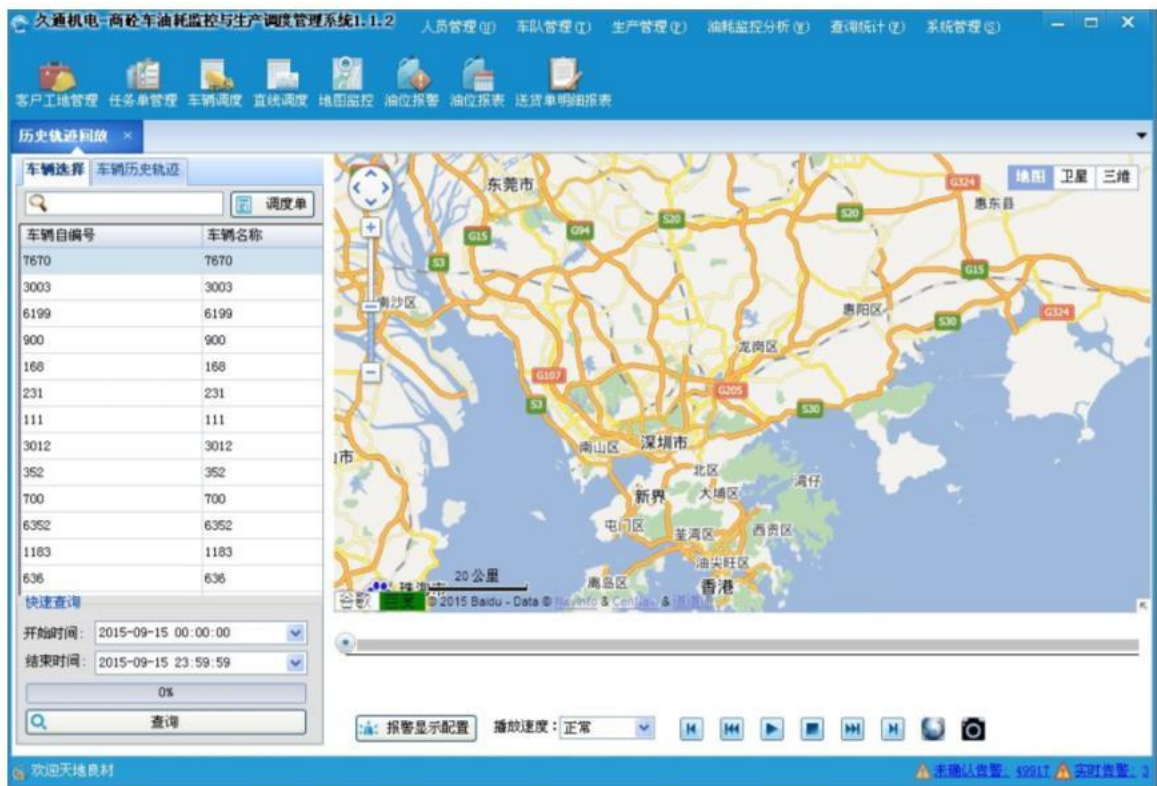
久通机电-商砼车油耗监控与生产调度管理系统1.1.2 人员管理(U) 车队管理(T) 生产管理(P) 油耗监控分析(Y) 查询统计(Z) 系统管理(S)

客户工地管理 任务单管理 车辆调度 直线调度 地图监控 油位报警 油位报表 送货单明细报表

历史轨迹回放 ×

车辆选择 车辆历史轨迹

调度单

| 车辆自编号 | 车辆名称 |
|---|---|
| 7670 | 7670 |
| 3003 | 3003 |
| 6199 | 6199 |
| 900 | 900 |
| 168 | 168 |
| 231 | 231 |
| 111 | 111 |
| 3012 | 3012 |
| 352 | 352 |
| 700 | 700 |
| 6352 | 6352 |
| 1183 | 1183 |
| 636 | 636 |

快速查询
开始时间: 2015-09-15 00:00:00
结束时间: 2015-09-15 23:59:59
0%
查询

地图 卫星 三维
东莞市 惠东县 G324 S20 G15 G94 S3 南沙区 惠阳区 S30 龙岗区 G107 G205 S30 南山区 深圳市 北区 新界 大埔区 滘仔 屯门区 荃湾区 西贡区 油尖旺区 南区 香港 珠海市 20 公里
© 2015 Baidu - Data © NavInfo & CenNavi & 道道通

报警显示配置 播放速度: 正常

欢迎天地良材 未确认告警: 49917 实时告警: 2